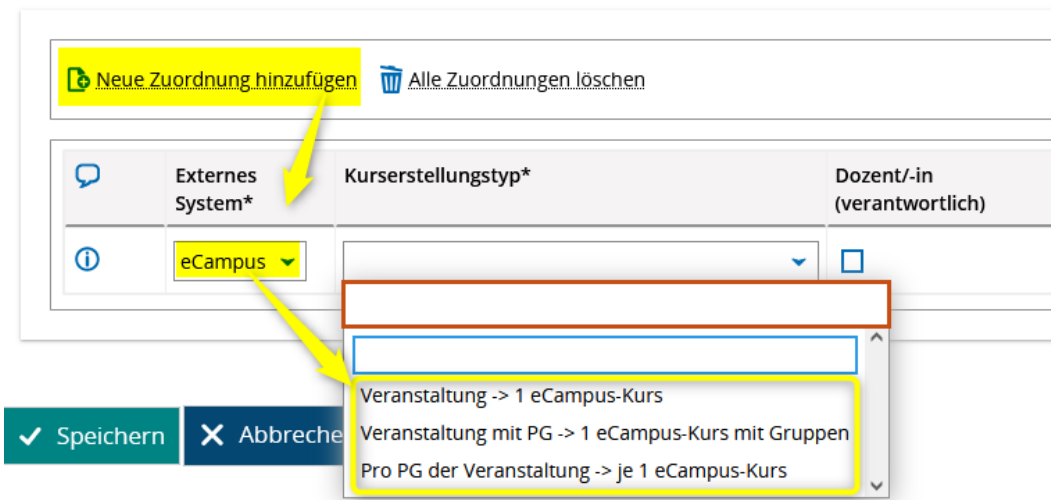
Neue Zuordnung hinzufügen Alle Zuordnungen löschen

| | Externes System* | Kurserstellungstyp* | Dozent/-in (verantwortlich) |
|---|---|---|---|
| ⓘ | eCampus | | ☐ |

Veranstaltung -> 1 eCampus-Kurs
Veranstaltung mit PG -> 1 eCampus-Kurs mit Gruppen
Pro PG der Veranstaltung -> je 1 eCampus-Kurs

Speichern Abbreche